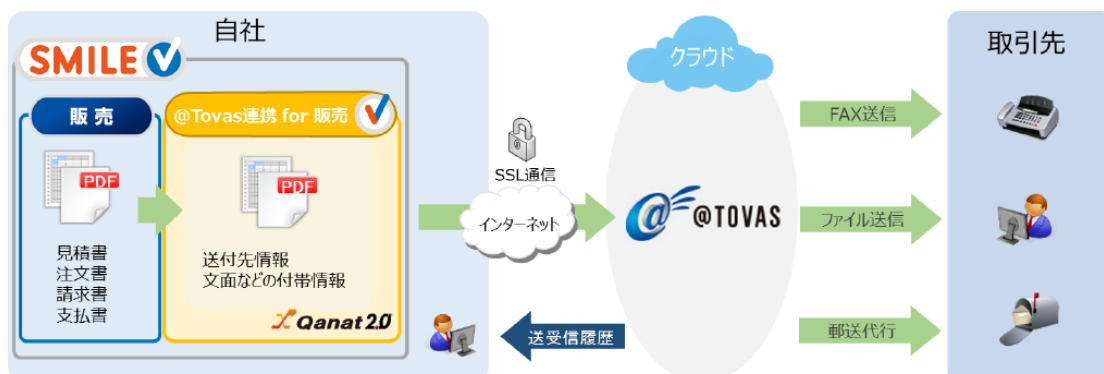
自社

SMILE V

販 売

PDF

見積書
注文書
請求書
支払書

@Tovas連携 for 販売

PDF

送付先情報
文面などの付帯情報

Qanat 2.0

SSL通信

インターネット

クラウド

@TOVAS

送受信履歴

FAX送信

ファイル送信

郵送代行

取引先